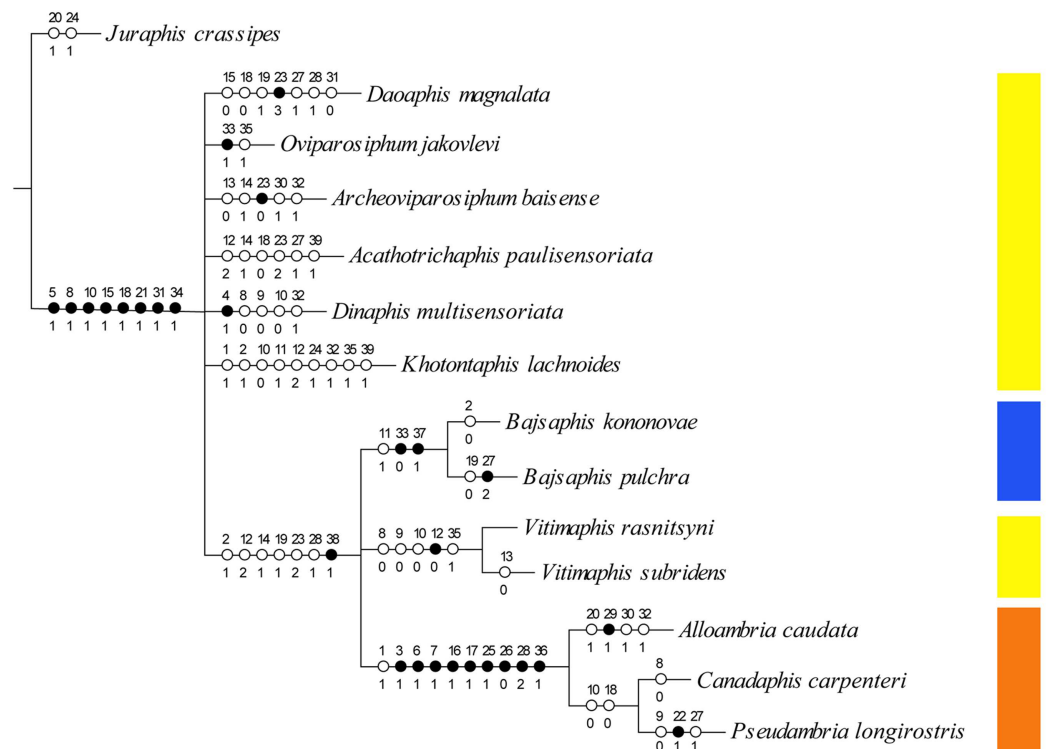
20 24
1 1
Juraphis crassipes

15 18 19 23 27 28 31
0 0 1 3 1 1 0
Daoaphis magnalata

33 35
1 1
Oviparosiphum jakovlevi

13 14 23 30 32
0 1 0 1 1
Archeoviparosiphum baisense

12 14 18 23 27 39
2 1 0 2 1 1
Acathotrichaphis paulisensoriata

5 8 10 15 18 21 31 34
1 1 1 1 1 1 1 1

4 8 9 10 32
1 0 0 0 1
Dinaphis multisensoriata

1 2 10 11 12 24 32 35 39
1 1 0 1 2 1 1 1 1
Khotontaphis lachnoides

11 33 37
1 0 1

2
0
Bajsaphis kononovae

19 27
0 2
Bajsaphis pulchra

2 12 14 19 23 28 38
1 2 1 1 2 1 1

8 9 10 12 35
0 0 0 0 1
Vitimaphis rasnitsyni

13
0
Vitimaphis subridens

20 29 30 32
1 1 1 1
Alloambria caudata

1 3 6 7 16 17 25 26 28 36
1 1 1 1 1 1 1 0 2 1

8
0
Canadaphis carpenteri

10 18
0 0

9 22 27
0 1 1
Pseudambria longirostris